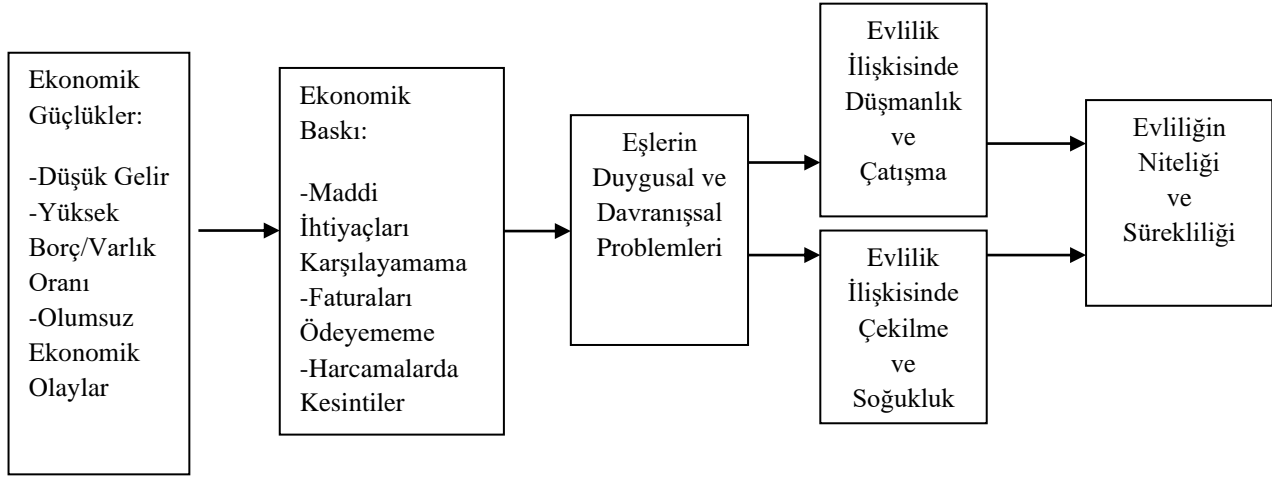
Ekonomik Güçlükler:

-Düşük Gelir
-Yüksek Borç/Varlık Oranı
-Olumsuz Ekonomik Olaylar

Ekonomik Baskı:

-Maddi İhtiyaçları Karşılayamama
-Faturaları Ödeyememe
-Harcamalarda Kesintiler

Eşlerin Duygusal ve Davranışsal Problemleri

Evlilik İlişkisinde Düşmanlık ve Çatışma

Evlilik İlişkisinde Çekilme ve Soğukluk

Evliliğin Niteliği ve Sürekliliği